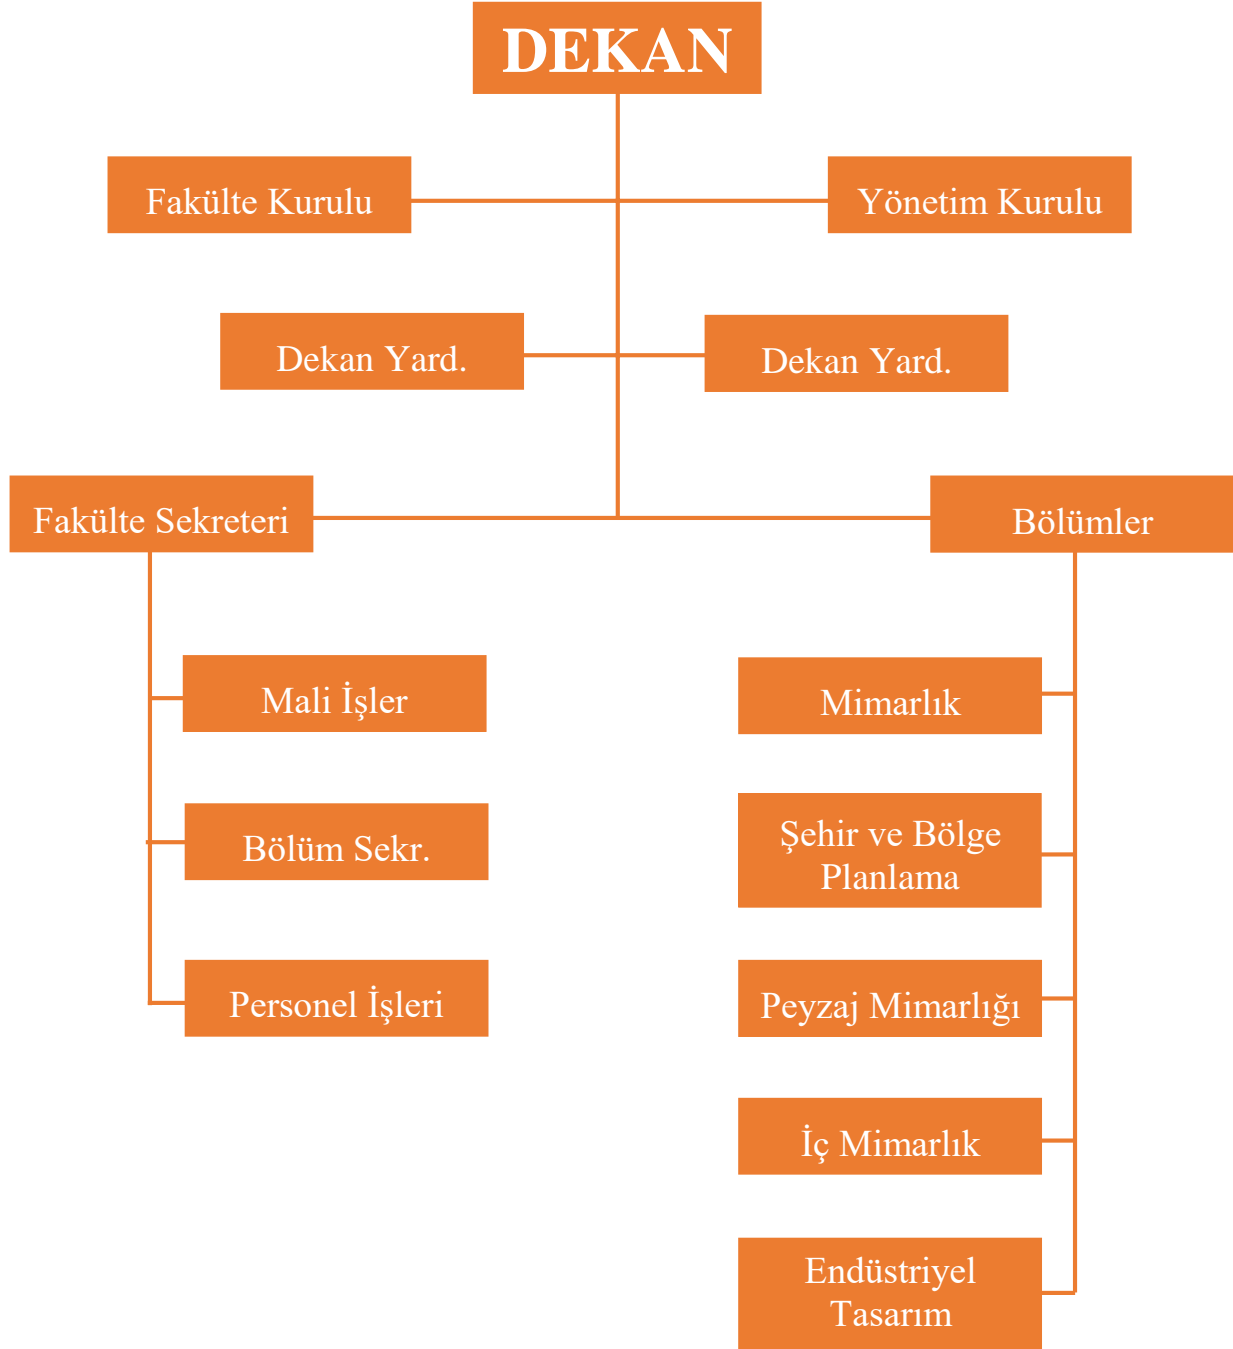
DEKAN

Fakülte Kurulu

Yönetim Kurulu

Dekan Yard.

Dekan Yard.

Fakülte Sekreteri

Bölümler

Mali İşler

Bölüm Sekr.

Personel İşleri

Mimarlık

Şehir ve Bölge Planlama

Peyzaj Mimarlığı

İç Mimarlık

Endüstriyel Tasarım